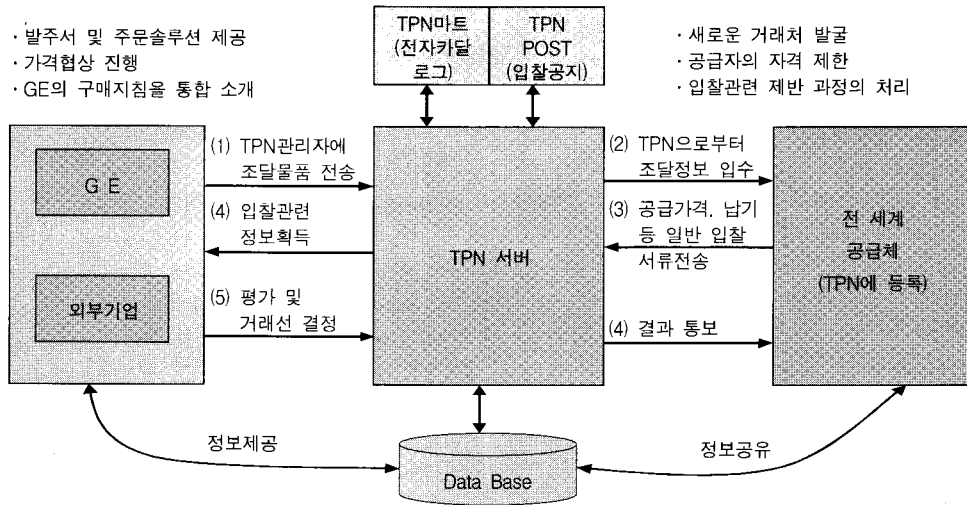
· 발주서 및 주문솔루션 제공
· 가격협상 진행
· GE의 구매지침을 통합 소개

TPN마트 (전자카달로그)

TPN POST (입찰공지)

· 새로운 거래처 발굴
· 공급자의 자격 제한
· 입찰관련 제반 과정의 처리

G E

외부기업

(1) TPN관리자에 조달물품 전송

(4) 입찰관련 정보획득

(5) 평가 및 거래선 결정

TPN 서버

(2) TPN으로부터 조달정보 입수

(3) 공급가격, 납기 등 일반 입찰 서류전송

(4) 결과 통보

전 세계 공급체 (TPN에 등록)

정보제공

Data Base

정보공유